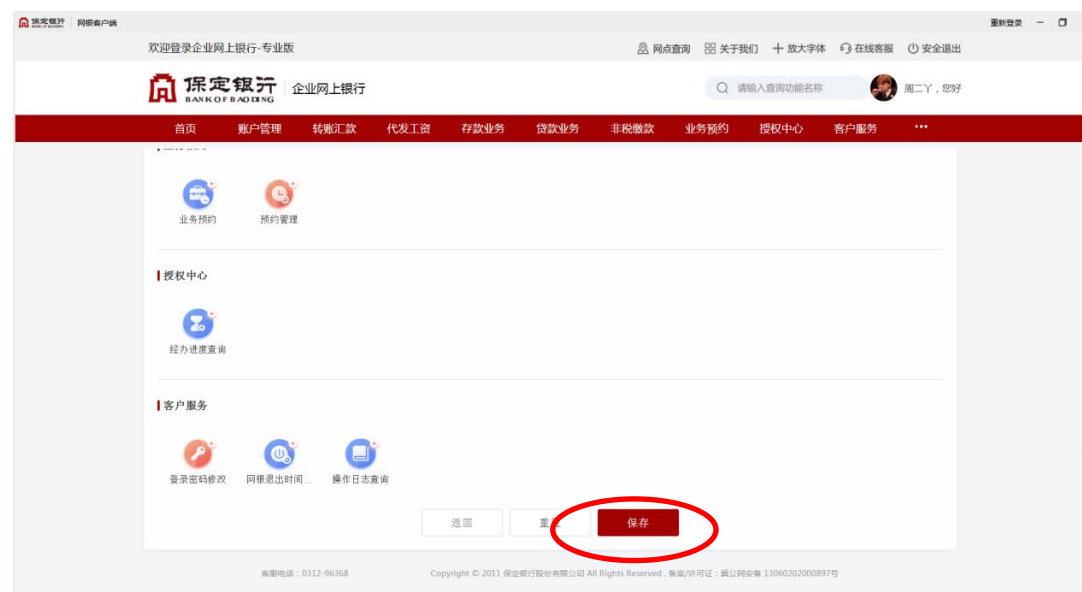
保定银行 | 网银客户端

重新登录

欢迎登录企业网上银行-专业版

网点查询 关于我们 放大字体 在线客服 安全退出

保定银行 BANK OF BAODING 企业网上银行

请输入查询功能名称

周二丫，您好

首页 账户管理 转账汇款 代发工资 存款业务 贷款业务 非税缴款 业务预约 授权中心 客户服务 ···

业务预约 预约管理

授权中心

经办进度查询

客户服务

登录密码修改 网银退出时间... 操作日志查询

返回 重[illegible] 保存

客服电话：0312-96368

Copyright © 2011 保定银行股份有限公司 All Rights Reserved . 备案/许可证：冀公网安备 13060202000897号